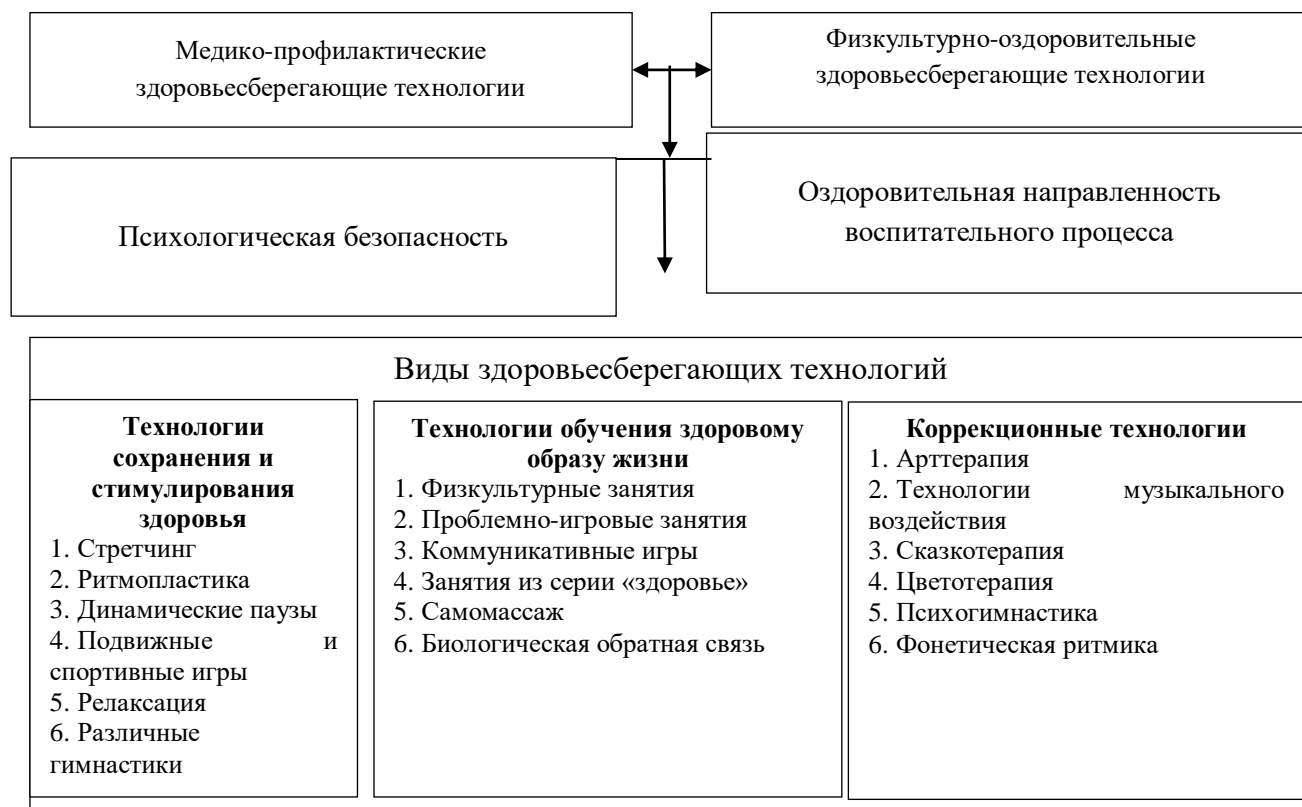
Медико-профилактические здоровьесберегающие технологии

Физкультурно-оздоровительные здоровьесберегающие технологии

Психологическая безопасность

Оздоровительная направленность воспитательного процесса

Виды здоровьесберегающих технологий

**Технологии сохранения и стимулирования здоровья**
1. Стретчинг
2. Ритмопластика
3. Динамические паузы
4. Подвижные и спортивные игры
5. Релаксация
6. Различные гимнастики

**Технологии обучения здоровому образу жизни**
1. Физкультурные занятия
2. Проблемно-игровые занятия
3. Коммуникативные игры
4. Занятия из серии «здоровье»
5. Самомассаж
6. Биологическая обратная связь

**Коррекционные технологии**
1. Арттерапия
2. Технологии музыкального воздействия
3. Сказкотерапия
4. Цветотерапия
5. Психогимнастика
6. Фонетическая ритмика